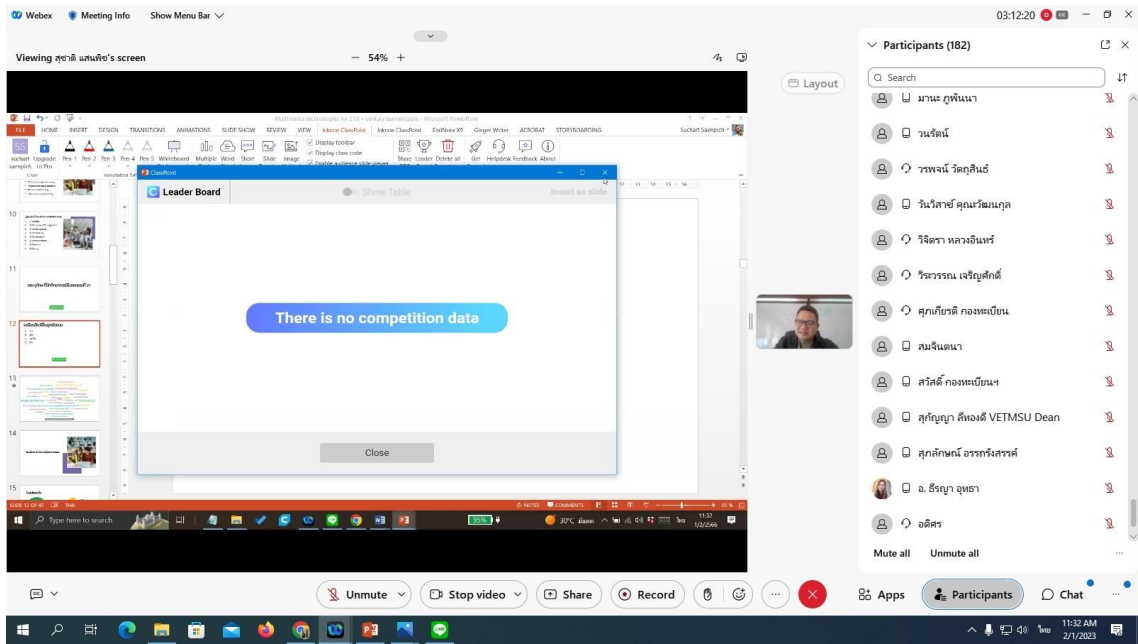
Webex Meeting Info Show Menu Bar

03:12:20

Viewing สุชาติ แสนพิช's screen

— 54% +

Layout

Multimedia technologies for 21st century learners.pptx - Microsoft PowerPoint

FILE HOME INSERT DESIGN TRANSITIONS ANIMATIONS SLIDE SHOW REVIEW VIEW Inknoe ClassPoint Inknoe ClassPoint EndNote X9 Ginger Writer ACROBAT STORYBOARDING

Suchart Saenpich

Display toolbar
Display class code

Share Loader Delete all Get Helpdesk Feedback About

ClassPoint

Leader Board

Show Table

Insert as slide

There is no competition data

Close

Type here to search

30°C มีแดด

11:32
1/2/2566

Participants (182)

Search

มานะ ภูพันนา

วนรัตน์

วรพจน์ วัดฤสินธ์

วันวิสาข์ คุณวัฒนกุล

วิจิตรา หลวงอินทร์

วีระวรรณ เจริญศักดิ์

ศุภเกียรติ กองทะเบียน

สมจินตนา

สวัสดิ์ กองทะเบียนฯ

สุกัญญา ลีทองดี VETMSU Dean

สุภลักษณ์ อรรกรังสรรค์

อ. ธีรญา อุทรา

อดิศร

Mute all Unmute all

Unmute Stop video Share Record

Apps Participants Chat

11:32 AM
2/1/2023